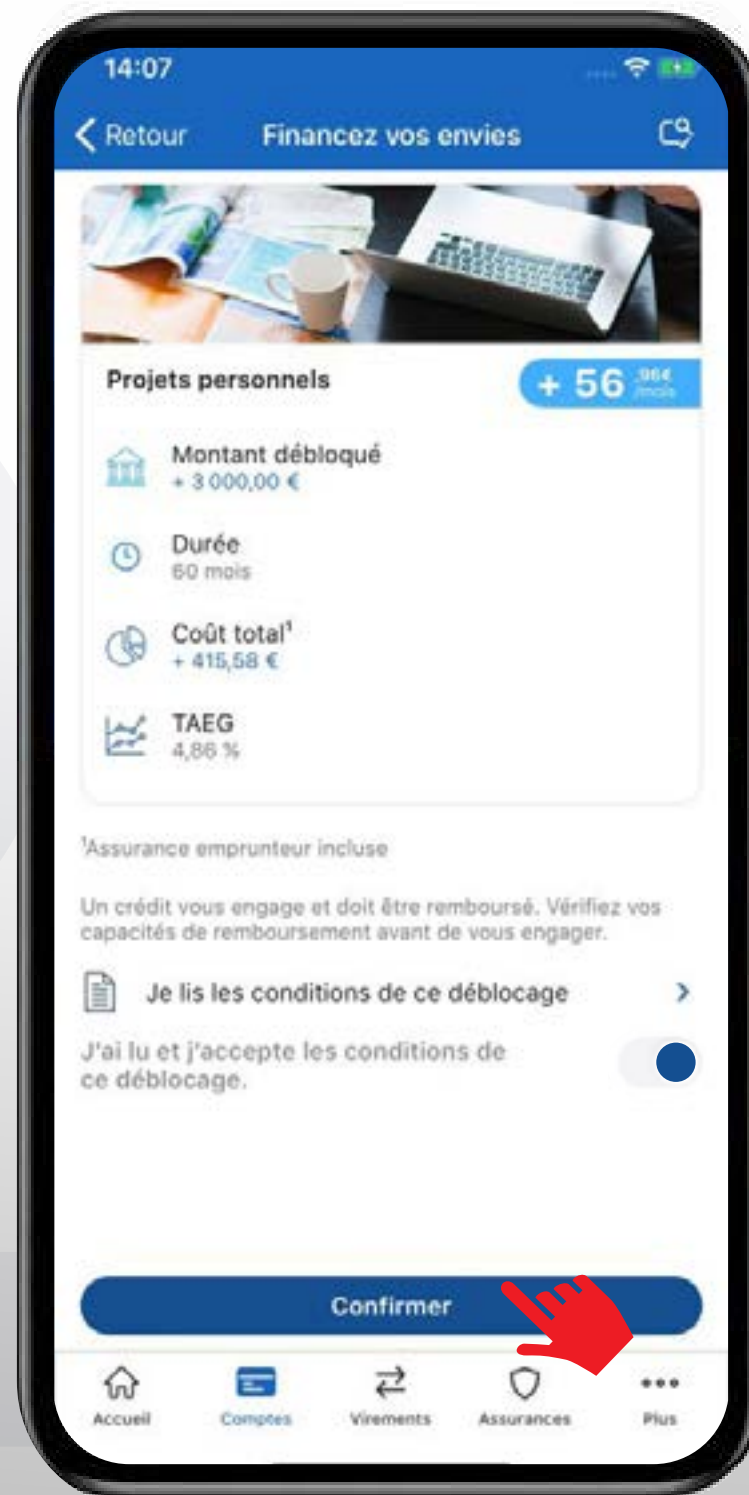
14:07

Retour Financez vos envies

Projets personnels

+ 56 ,96€ /mois

Montant débloqué
+ 3 000,00 €

Durée
60 mois

Coût total¹
+ 415,58 €

TAEG
4,86 %

¹Assurance emprunteur incluse

Un crédit vous engage et doit être remboursé. Vérifiez vos capacités de remboursement avant de vous engager.

Je lis les conditions de ce déblocage

J'ai lu et j'accepte les conditions de ce déblocage.

Confirmer

Accueil Comptes Virements Assurances Plus